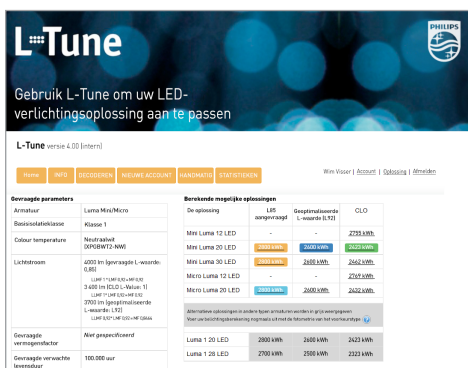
L-Tune

PHILIPS

Gebruik L-Tune om uw LED-verlichtingsoplossing aan te passen

L-Tune versie 4.00 (intern)

Home | INFO | DECODEREN | NIEUWE ACCOUNT | HANDMATIG | STATISTIEKEN

Wim Visser | Account | Oplossing | Afmelden

Gevraagde parameters

| | |
|---|---|
| Armatuur | Luma Mini/Micro |
| Basisisolatieklasse | Klasse 1 |
| Colour temperature | Neutraalwit (XPGBWT2-NW) |
| Lichtstroom | 4000 lm (gevraagde L-waarde: 0,85) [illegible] 3 600 lm (CLO L-Value: 1) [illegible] 3700 lm (geoptimaliseerde L-waarde: L92) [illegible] |
| Gevraagde vermogensfactor | Niet gespecificeerd |
| Gevraagde verwachte levensduur | 100.000 uur |

Berekende mogelijke oplossingen

| De oplossing | LB5 aangevraagd | Geoptimaliseerde L-waarde (L92) | CLO |
|---|---|---|---|
| Mini Luma 12 LED | - | - | 2795 kWh |
| Mini Luma 20 LED | 2800 kWh | 2600 kWh | 2423 kWh |
| Mini Luma 30 LED | 2800 kWh | 2600 kWh | 2462 kWh |
| Micro Luma 12 LED | - | - | 2769 kWh |
| Micro Luma 20 LED | 2800 kWh | 2600 kWh | 2423 kWh |

Alternatieve oplossingen in andere typen armaturen worden in grijs weergegeven
Voor uw belichtingsberekening nogmaals uit met de fotometrie van het voorkeurstype

| | | | |
|---|---|---|---|
| Luma 1 20 LED | 2800 kWh | 2600 kWh | 2423 kWh |
| Luma 1 28 LED | 2700 kWh | 2500 kWh | 2343 kWh |